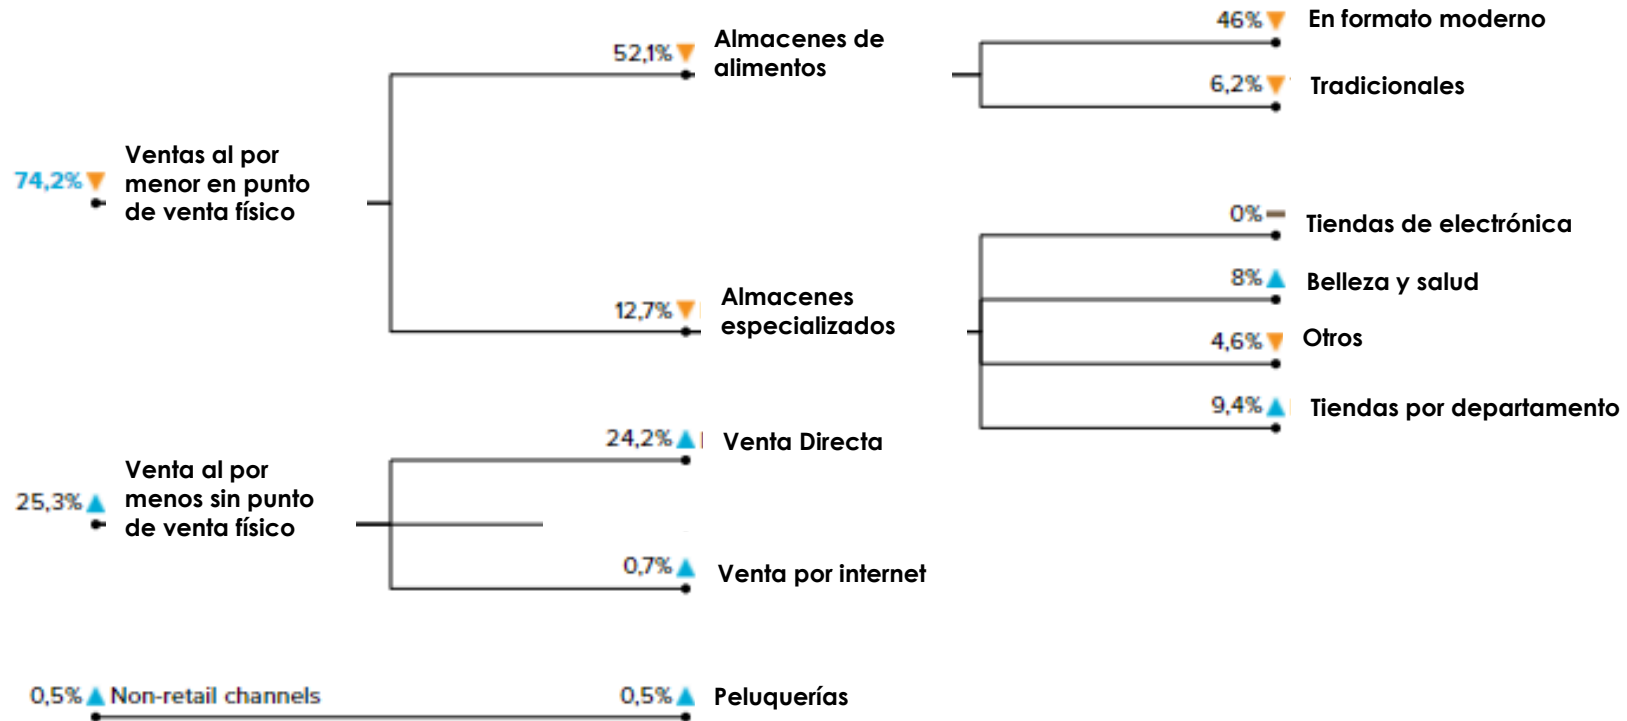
74,2% Ventas al por menor en punto de venta físico

52,1% Almacenes de alimentos

46% En formato moderno

6,2% Tradicionales

12,7% Almacenes especializados

0% Tiendas de electrónica

8% Belleza y salud

4,6% Otros

9,4% Tiendas por departamento

25,3% Venta al por menos sin punto de venta físico

24,2% Venta Directa

0,7% Venta por internet

0,5% Non-retail channels

0,5% Peluquerías